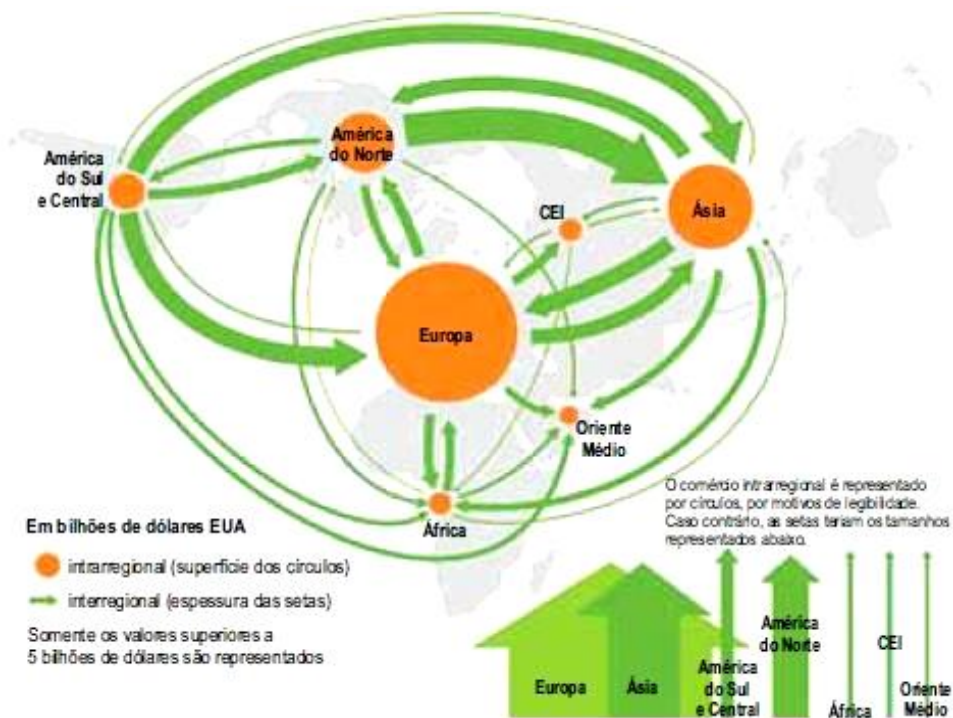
América do Norte

América do Sul e Central

CEI

Ásia

Europa

Oriente Médio

África

Em bilhões de dólares EUA

intrarregional (superfície dos círculos)

interregional (espessura das setas)

Somente os valores superiores a 5 bilhões de dólares são representados

O comércio intrarregional é representado por círculos, por motivos de legibilidade. Caso contrário, as setas teriam os tamanhos representados abaixo.

Europa

Ásia

América do Sul e Central

América do Norte

África

CEI

Oriente Médio